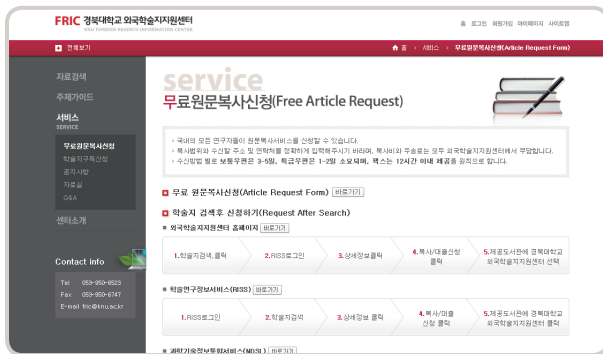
FRIC 경북대학교 외국학술지지원센터
KNU FOREIGN RESEARCH INFORMATION CENTER

홈 로그인 회원가입 마이페이지 사이트맵

전체보기

홈 > 서비스 > 무료원문복사신청(Article Request Form)

자료검색
주제가이드
서비스
SERVICE
무료원문복사신청
학술지구독신청
공지사항
자료실
Q&A
센터소개

Contact info
Tel 053-950-6523
Fax 053-950-6747
E-mail fric@knu.ac.kr

service
무료원문복사신청(Free Article Request)

· 국내의 모든 연구자들이 원문복사서비스를 신청할 수 있습니다.
· 복사범위와 수신할 주소 및 연락처를 정확하게 입력해주시기 바라며, 복사비와 우송료는 모두 외국학술지지원센터에서 부담합니다.
· 수신방법 별로 보통우편은 3~5일, 특급우편은 1~2일 소요되며, 팩스는 12시간 이내 배공을 원칙으로 합니다.

무료 원문복사신청(Article Request Form) 바로가기

학술지 검색후 신청하기(Request After Search)
외국학술지지원센터 홈페이지 바로가기

| 1.학술지검색, 클릭 | 2.RISS로그인 | 3.상세정보클릭 | 4.복사/대출신청 클릭 | 5.제공도서관에 경북대학교 외국학술지지원센터 선택 |
|---|---|---|---|---|

학술연구정보서비스(RISS) 바로가기

| 1.RISS로그인 | 2.학술지검색 | 3.상세정보 클릭 | 4.복사/대출 신청 클릭 | 5.제공도서관에 경북대학교 외국학술지지원센터 클릭 |
|---|---|---|---|---|

과학기술정보통합서비스(NDSL) 바로가기